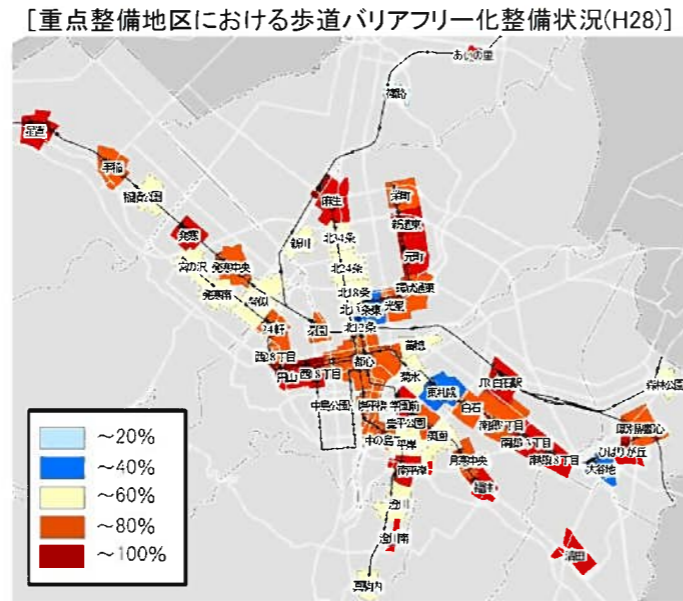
[重点整備地区における歩道バリアフリー化整備状況(H28)]

あいの里
篠路
星置
手稲
稲積公園
麻生
栄町
新琴似
発寒
新道東
琴似
北34条
元町
宮の沢
発寒中央
北24条
環状通東
発寒南
北18条
北13条東
光星
二十四軒
北12条
西18丁目
苗穂
円山
西11丁目
都心
菊水
JR白石駅
新札幌
中島公園
東札幌
白石
南郷7丁目
南郷13丁目
南郷18丁目
幌平橋
大谷地
中の島
平岸
ひばりが丘
南平岸
月寒中央
福住
澄川
自衛隊前
真駒内
清田
～20%
～40%
～60%
～80%
～100%